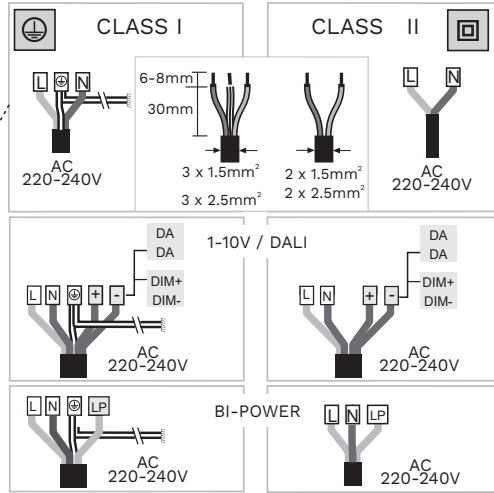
CLASS I

CLASS II

L N

6-8mm

30mm

$3 \times 1.5mm^2$

$3 \times 2.5mm^2$

$2 \times 1.5mm^2$

$2 \times 2.5mm^2$

L N

AC 220-240V

AC 220-240V

1-10V / DALI

DA
DA
DIM+
DIM-

L N + -

AC 220-240V

DA
DA
DIM+
DIM-

L N + -

AC 220-240V

BI-POWER

L N LP

AC 220-240V

L N LP

AC 220-240V